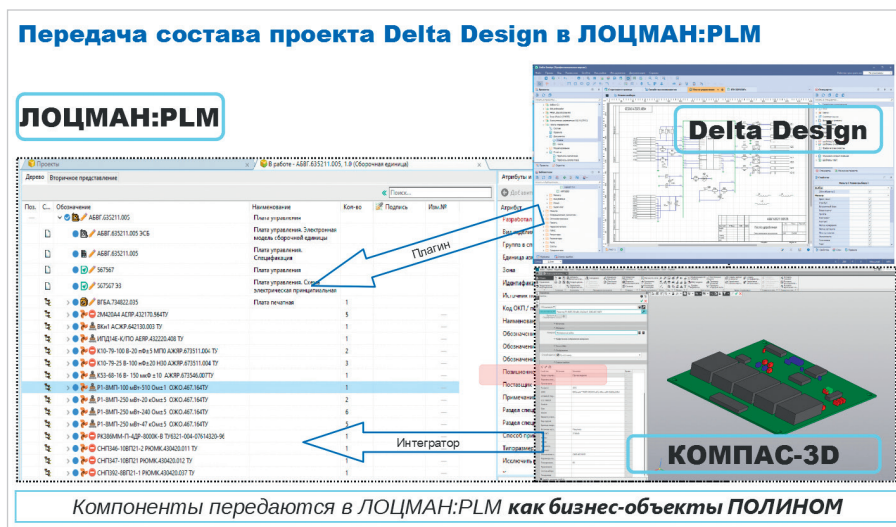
Передача состава проекта Delta Design в ЛОЦМАН:PLM

ЛОЦМАН:PLM

Delta Design

Проекты | В работе - АБВГ.635211.005, 1.8 (Сборочная единица)

Дерево | Вторичное представление

Поиск...

| Поз. | Обозначение | Наименование | Кол-во | Подпись | Изв.№ |
|---|---|---|---|---|---|
| | АБВГ.635211.005 | Плата управления | | | |
| | АБВГ.635211.005 3СБ | Плата управления. Электронная модель сборочной единицы | | | |
| | АБВГ.635211.005 | Плата управления. Спецификация | | | |
| | 567567 | Плата управления | | | |
| | 567567 Э3 | Плата управления. Схема электрическая принципиальная | | | |
| | ВГБА.734822.035 | Плата печатная | 1 | | |
| | 2M420A4 АСЛР.432170.984ТУ | | 5 | | |
| | ВКн1 АСЖР.642130.003 ТУ | | 1 | | |
| | ИПД14Е-К/ПО АЕЯР.432220.408 ТУ | | 1 | | |
| | К10-79-100 В-20 мФ±5 МПО АЖЯР.673511.004 ТУ | | 2 | | |
| | К10-79-25 В-100 мФ±20 Н30 АЖЯР.673511.004 ТУ | | 3 | | |
| | К53-68-16 В-150 мкФ±10 АЖЯР.673546.007ТУ | | 1 | | |
| | Р1-8МП-100 мВт-510 Ом±1 ОЖО.467.164ТУ | | 1 | | |
| | Р1-8МП-250 мВт-20 мОм±5 ОЖО.467.164ТУ | | 5 | | |
| | Р1-8МП-250 мВт-240 Ом±5 ОЖО.467.164ТУ | | 6 | | |
| | Р1-8МП-250 мВт-47 кОм±5 ОЖО.467.164ТУ | | 5 | | |
| | РК386ММ-П-АДР-8000К-В ТУ6321-004-07614320-96 | | 1 | | |
| | СНП346-10ВП21-2 РЮМК.430420.011 ТУ | | 1 | | |
| | СНП347-10ВП21 РЮМК.430420.012 ТУ | | 1 | | |
| | СНП392-8ВП21-1 РЮМК.430420.037 ТУ | | 1 | | |

Атрибуты и ...
Добавит...
Атрибут
Разработал
Ваш-подлин...
Группа в сп...
Единица изм...
Зона
Идентифика...
Источник пр...
Код ОКП / ...
Наименова...
Обозначени...
Обозначени...
Позывной...
Поставщик
Примечани...
Раздел спец...
Раздел спец...
Способ при...
Категория...
Исполнитель

Плагин

Интегратор

КОМПАС-3D

Компоненты передаются в ЛОЦМАН:PLM как бизнес-объекты ПОЛИНОМ